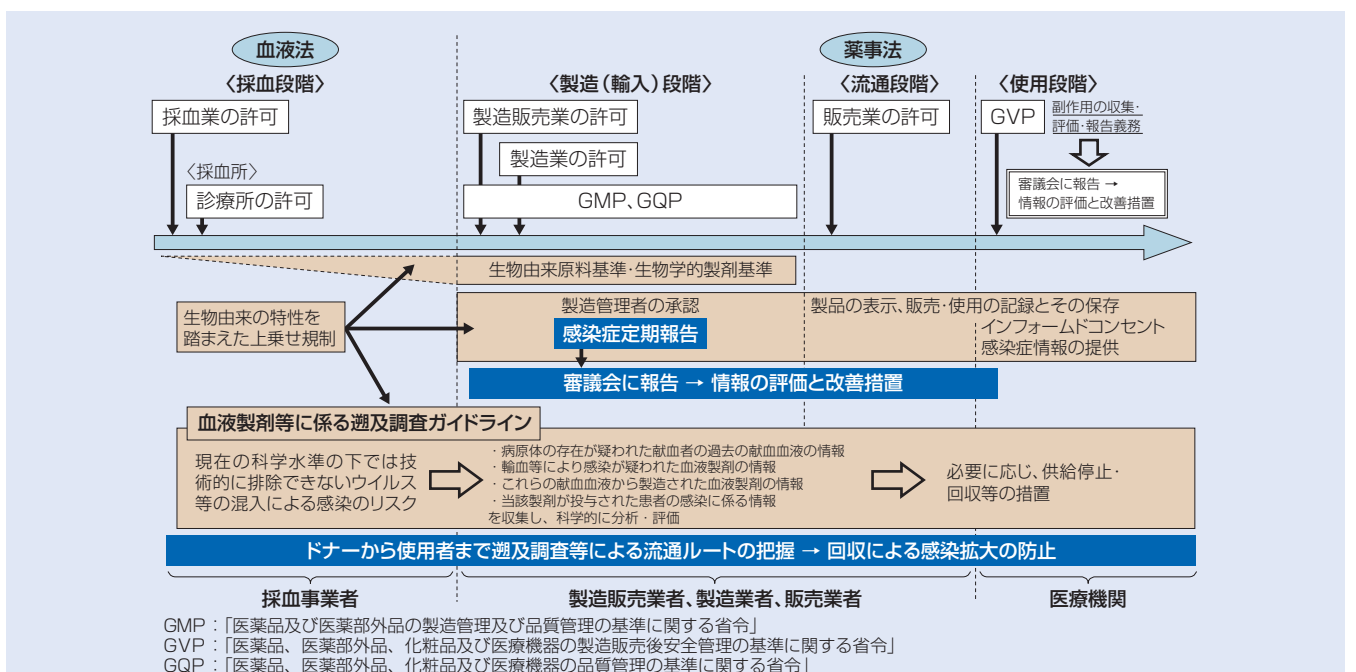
血液法

〈採血段階〉

採血業の許可

〈採血所〉

診療所の許可

〈製造（輸入）段階〉

製造販売業の許可

製造業の許可

GMP、GQP

薬事法

〈流通段階〉

販売業の許可

〈使用段階〉

GVP

副作用の収集・評価・報告義務

審議会に報告 → 情報の評価と改善措置

生物由来原料基準・生物学的製剤基準

生物由来の特性を踏まえた上乗せ規制

製造管理者の承認

感染症定期報告

製品の表示、販売・使用の記録とその保存

インフォームドコンセント

感染症情報の提供

審議会に報告 → 情報の評価と改善措置

血液製剤等に係る遡及調査ガイドライン

現在の科学水準の下では技術的に排除できないウイルス等の混入による感染のリスク

・病原体の存在が疑われた献血者の過去の献血血液の情報
・輸血等により感染が疑われた血液製剤の情報
・これらの献血血液から製造された血液製剤の情報
・当該製剤が投与された患者の感染に係る情報
を収集し、科学的に分析・評価

必要に応じ、供給停止・回収等の措置

ドナーから使用者まで遡及調査等による流通ルートの把握 → 回収による感染拡大の防止

採血事業者

製造販売業者、製造業者、販売業者

医療機関

GMP：「医薬品及び医薬部外品の製造管理及び品質管理の基準に関する省令」
GVP：「医薬品、医薬部外品、化粧品及び医療機器の製造販売後安全管理の基準に関する省令」
GQP：「医薬品、医薬部外品、化粧品及び医療機器の品質管理の基準に関する省令」